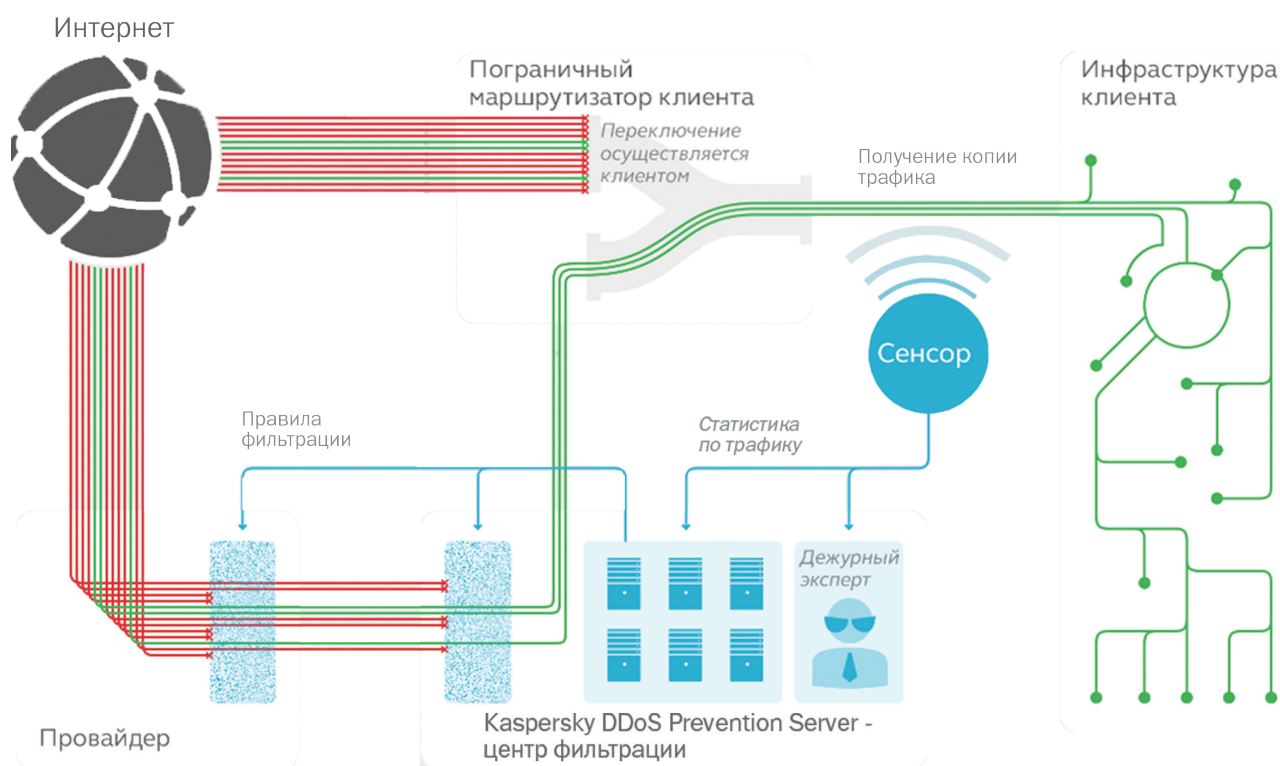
Интернет

Пограничный маршрутизатор клиента

Переключение осуществляется клиентом

Инфраструктура клиента

Получение копии трафика

Сенсор

Правила фильтрации

Статистика по трафику

Дежурный эксперт

Провайдер

Kaspersky DDoS Prevention Server - центр фильтрации